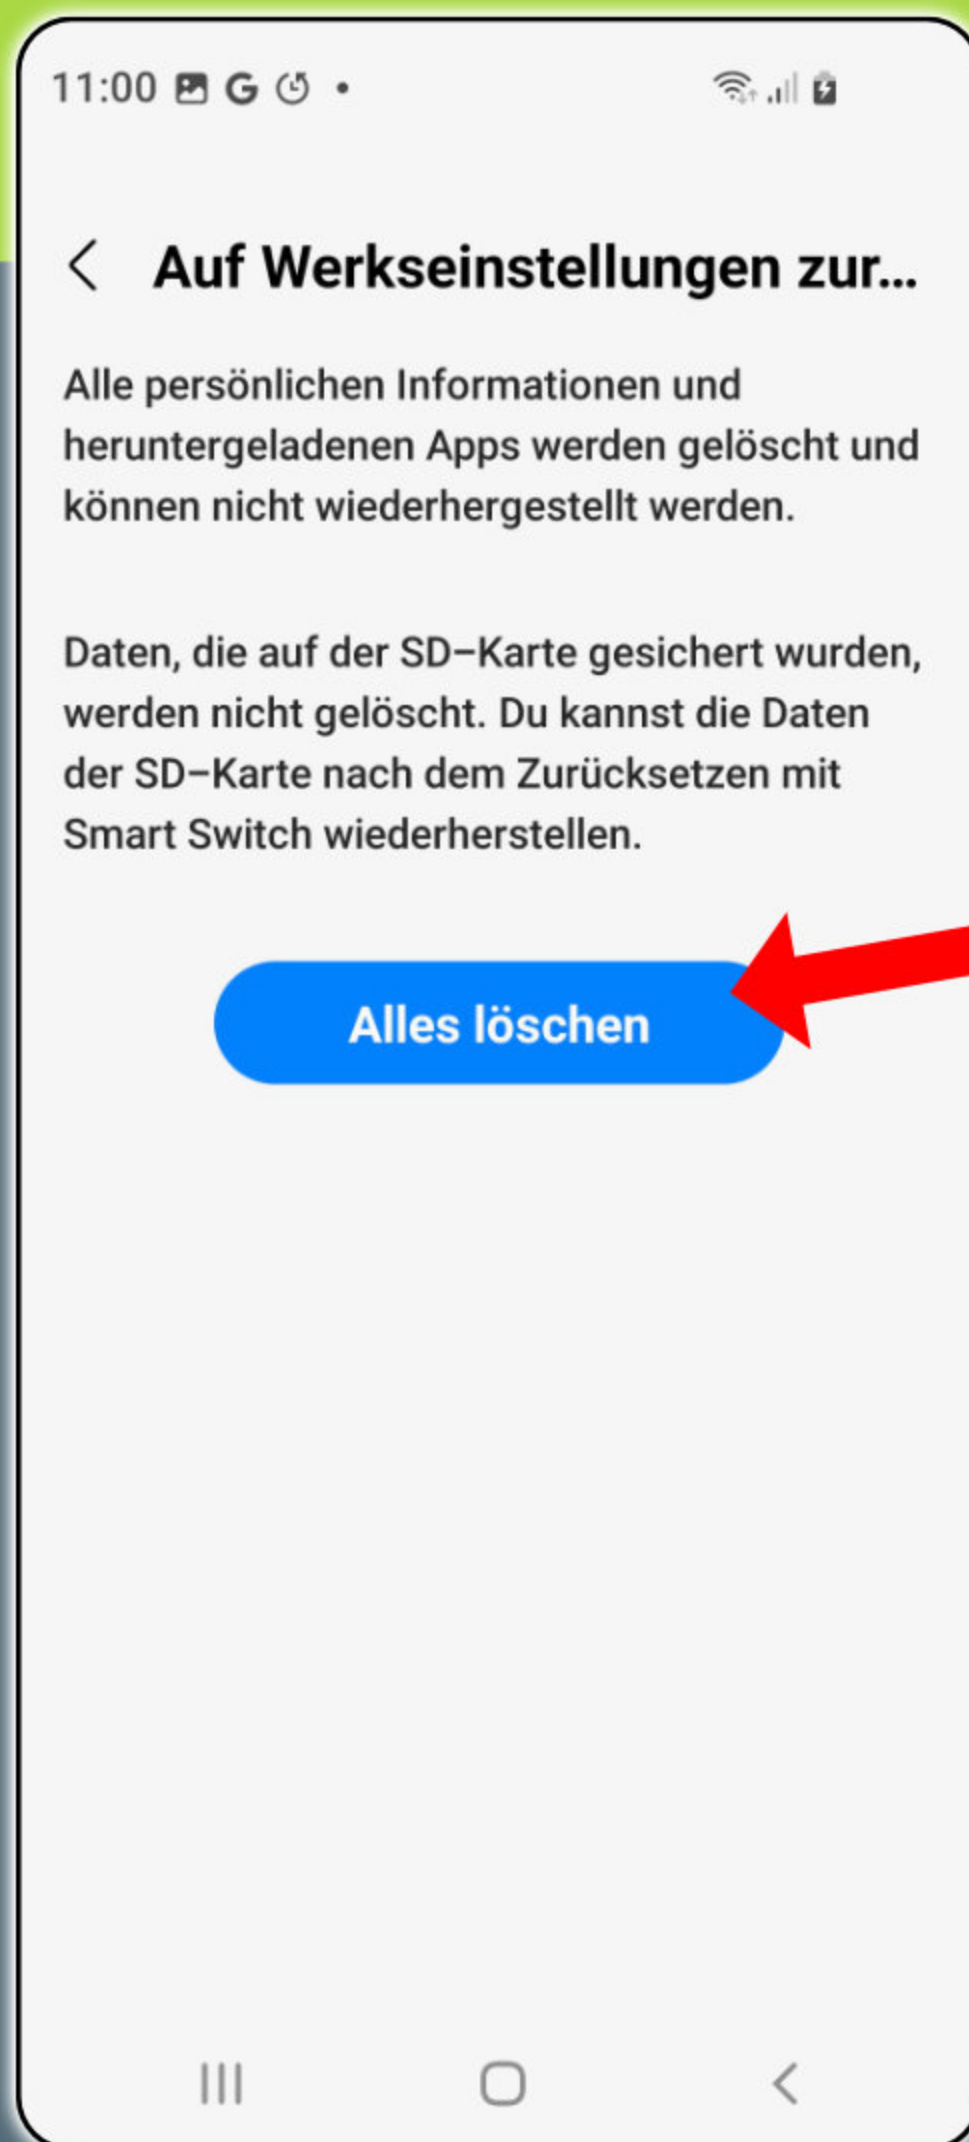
11:00 G

Auf Werkseinstellungen zur...

Alle persönlichen Informationen und heruntergeladenen Apps werden gelöscht und können nicht wiederhergestellt werden.

Daten, die auf der SD–Karte gesichert wurden, werden nicht gelöscht. Du kannst die Daten der SD–Karte nach dem Zurücksetzen mit Smart Switch wiederherstellen.

Alles löschen